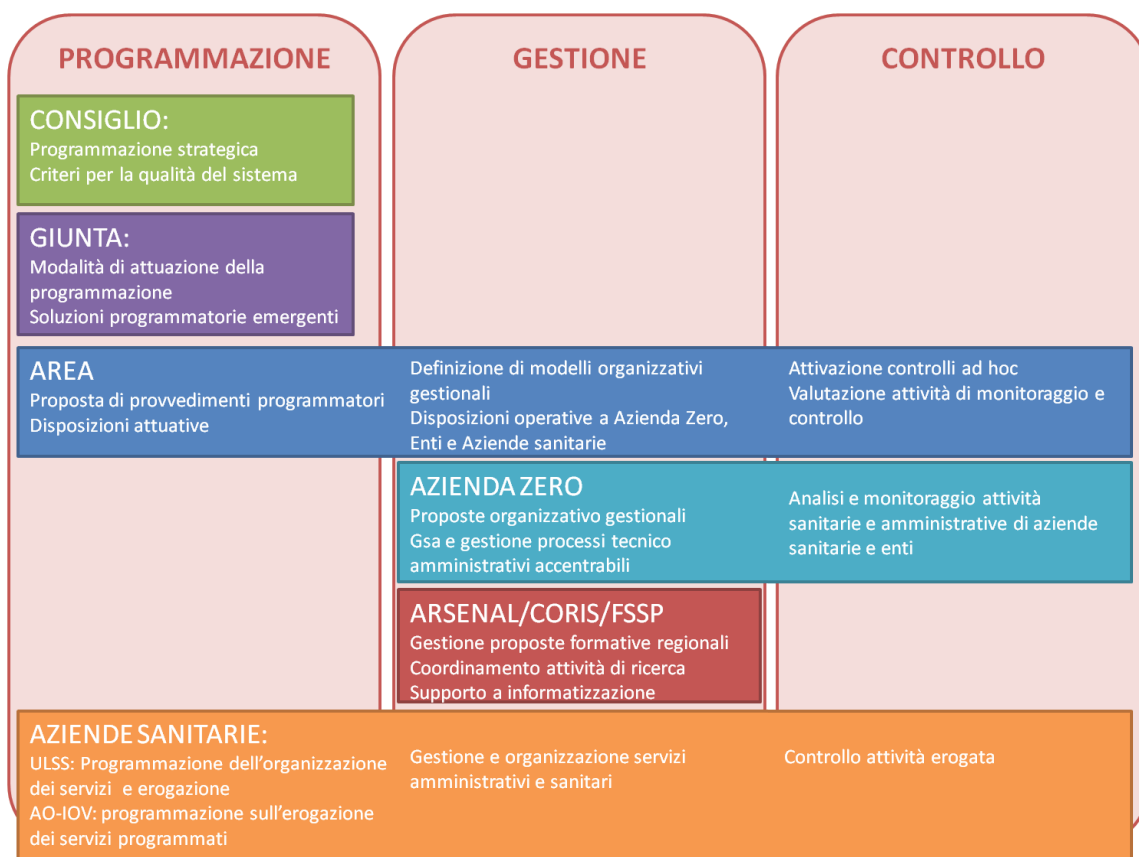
PROGRAMMAZIONE

GESTIONE

CONTROLLO

CONSIGLIO:
Programmazione strategica
Criteri per la qualità del sistema

GIUNTA:
Modalità di attuazione della programmazione
Soluzioni programmatorie emergenti

AREA
Proposta di provvedimenti programmatori
Disposizioni attuative

Definizione di modelli organizzativi gestionali
Disposizioni operative a Azienda Zero, Enti e Aziende sanitarie

Attivazione controlli ad hoc
Valutazione attività di monitoraggio e controllo

AZIENDA ZERO
Proposte organizzativo gestionali
Gsa e gestione processi tecnico amministrativi accentrabili

Analisi e monitoraggio attività sanitarie e amministrative di aziende sanitarie e enti

ARSENAL/CORIS/FSSP
Gestione proposte formative regionali
Coordinamento attività di ricerca
Supporto a informatizzazione

AZIENDE SANITARIE:
ULSS: Programmazione dell'organizzazione dei servizi e erogazione
AO-IOV: programmazione sull'erogazione dei servizi programmati

Gestione e organizzazione servizi amministrativi e sanitari

Controllo attività erogata